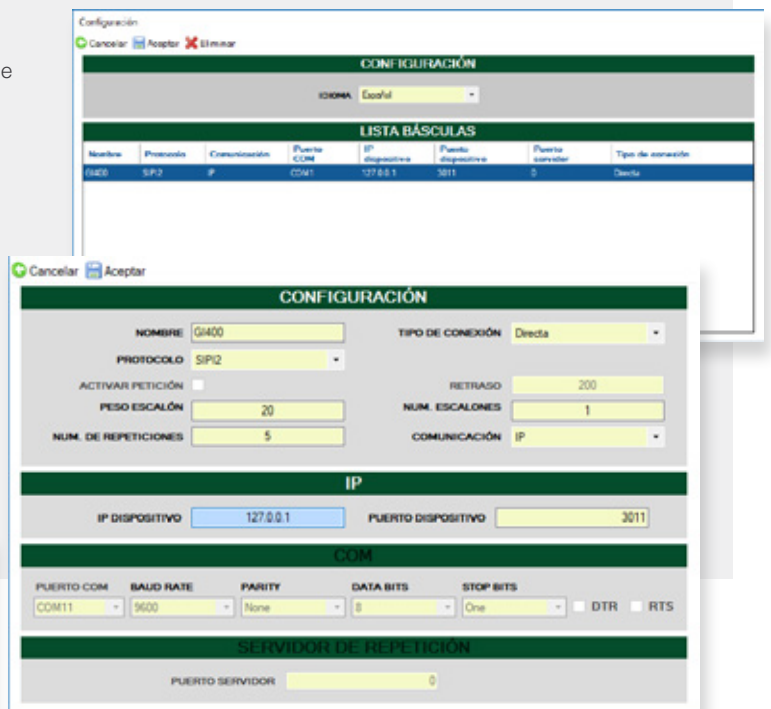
e

Configuración

Cancelar Aceptar Eliminar

CONFIGURACIÓN

IDIOMA Español

LISTA BÁSCULAS

| Nombre | Protocolo | Comunicación | Puerto COM | IP dispositivo | Puerto dispositivo | Puerto servidor | Tipo de conexión |
|---|---|---|---|---|---|---|---|
| GI400 | SIPI2 | IP | COM1 | 127.0.0.1 | 3011 | 0 | Directa |

Cancelar Aceptar

CONFIGURACIÓN

NOMBRE GI400

TIPO DE CONEXIÓN Directa

PROTOCOLO SIPI2

ACTIVAR PETICIÓN

RETRASO 200

PESO ESCALÓN 20

NUM. ESCALONES 1

NUM. DE REPETICIONES 5

COMUNICACIÓN IP

IP

IP DISPOSITIVO 127.0.0.1

PUERTO DISPOSITIVO 3011

COM

PUERTO COM COM11

BAUD RATE 9600

PARITY None

DATA BITS 8

STOP BITS One

DTR

RTS

SERVIDOR DE REPETICIÓN

PUERTO SERVIDOR 0